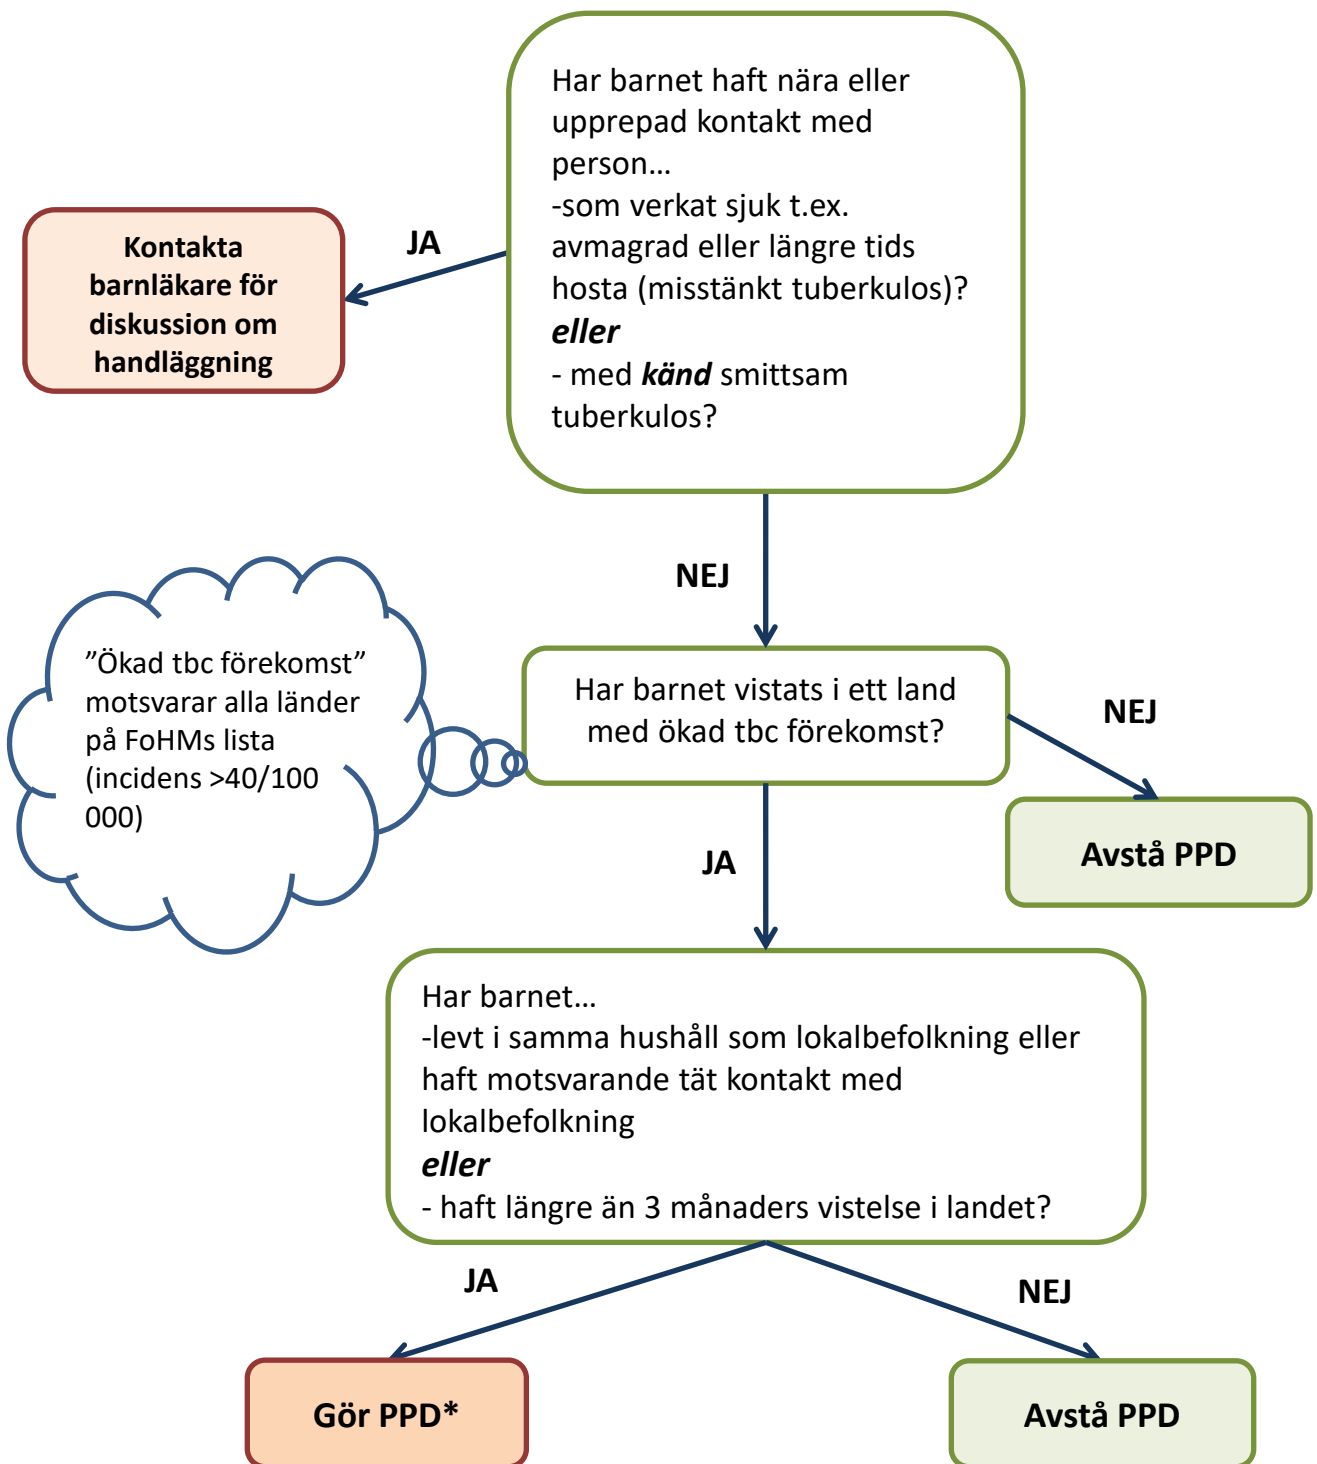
Har barnet haft nära eller upprepad kontakt med person…
-som verkat sjuk t.ex. avmagrad eller längre tids hosta (misstänkt tuberkulos)?
*eller*
- med *känd* smittsam tuberkulos?

JA

Kontakta barnläkare för diskussion om handläggning

NEJ

”Ökad tbc förekomst” motsvarar alla länder på FoHMs lista (incidens >40/100 000)

Har barnet vistats i ett land med ökad tbc förekomst?

NEJ

Avstå PPD

JA

Har barnet…
-levt i samma hushåll som lokalbefolkning eller haft motsvarande tät kontakt med lokalbefolkning
*eller*
- haft längre än 3 månaders vistelse i landet?

JA

NEJ

Gör PPD*

Avstå PPD